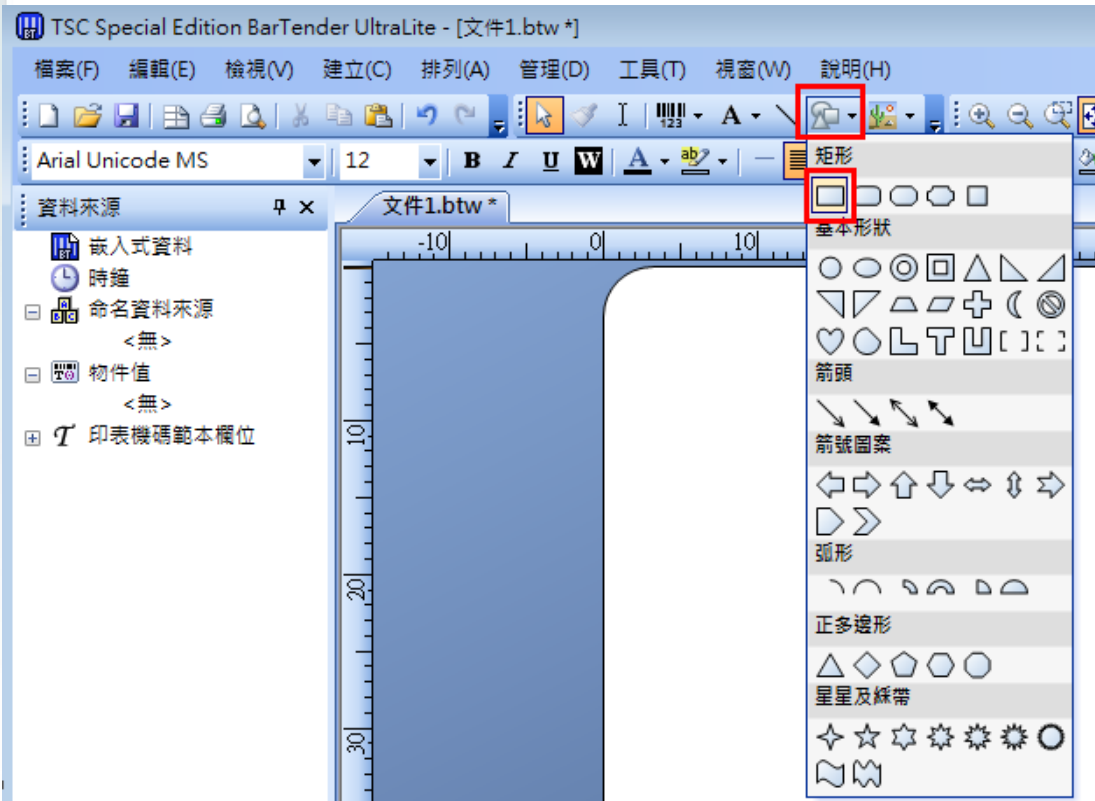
TSC Special Edition BarTender UltraLite - [文件1.btw *]

檔案(F) 編輯(E) 檢視(V) 建立(C) 排列(A) 管理(D) 工具(T) 視窗(W) 說明(H)

Arial Unicode MS 12 B I U W A

資料來源

嵌入式資料
時鐘
命名資料來源
<無>
物件值
<無>
印表機碼範本欄位

文件1.btw *

-10 0 10

10
20
30

矩形
基本形狀
箭頭
箭號圖案
弧形
正多邊形
星星及綵帶